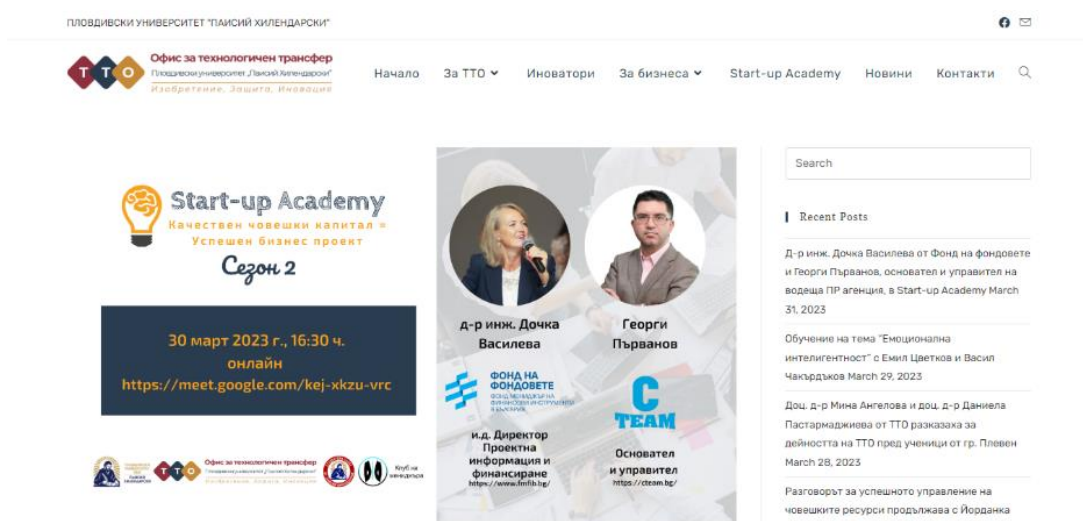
ПЛОВДИВСКИ УНИВЕРСИТЕТ "ПАИСИЙ ХИЛЕНДАРСКИ"

ТТО Офис за технологичен трансфер Пловдивски университет „Паисий Хилендарски" Изобретение, Защита, Иновация

Начало За ТТО Иноватори За бизнеса Start-up Academy Новини Контакти

Start-up Academy
Качествен човешки капитал = Успешен бизнес проект
Сезон 2

30 март 2023 г., 16:30 ч.
онлайн
https://meet.google.com/kej-xkzu-vrc

д-р инж. Дочка Василева
ФОНД НА ФОНДОВЕТЕ
и.д. Директор Проектна информация и финансиране
https://www.fmfib.bg/

Георги Първанов
C TEAM
Основател и управител
https://cteam.bg/

ТТО Офис за технологичен трансфер
Клуб на иноваторите

Search

Recent Posts

Д-р инж. Дочка Василева от Фонд на фондовете и Георги Първанов, основател и управител на водеща ПР агенция, в Start-up Academy March 31, 2023

Обучение на тема "Емоционална интелигентност" с Емил Цветков и Васил Чакърдъков March 29, 2023

Доц. д-р Мина Ангелова и доц. д-р Даниела Пастармаджиева от ТТО разказаха за дейността на ТТО пред ученици от гр. Плевен March 28, 2023

Разговорът за успешното управление на човешките ресурси продължава с Йорданка